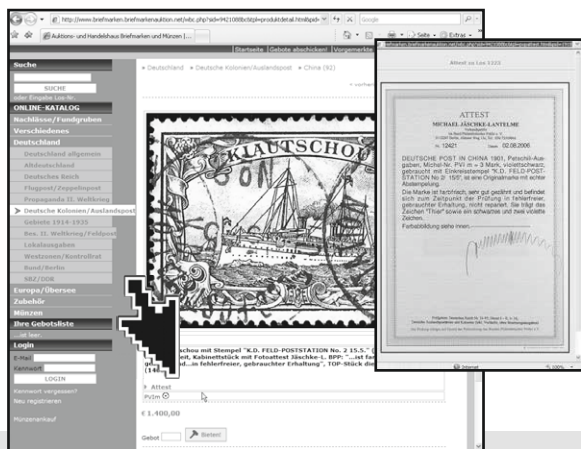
http://www.briefmarken-briefmarkenauktion.net/wbc.php?sid=9421008bcbpl=produktdetail.html&pid=
Google
Auktions- und Handelshaus Briefmarken und Münzen |
Seite
Extras
Startseite | Gebote abschicken! | Vergemerkte
Suche
SUCHE
oder Eingabe Los-Nr.
ONLINE-KATALOG
Nachlässe/Fundgruben
Verschiedenes
Deutschland
Deutschland allgemein
Altdeutschland
Deutsches Reich
Flugpost/Zeppelinpost
Propaganda II. Weltkrieg
Deutsche Kolonien/Auslandspost
Gebiete 1914-1925
Bes. II. Weltkrieg/Feldpost
Lokalausgaben
Westzonen/Kontrollrat
Bund/Berlin
SBZ/DDR
Europa/Übersee
Zubehör
Münzen
Ihre Gebotsliste
Login
E-Mail
Kennwort
LOGIN
Kennwort vergessen?
Neu registrieren
Münzenankauf
» Deutschland » Deutsche Kolonien/Auslandspost » China (92)
KIAUTSCHOU
...schou mit Stempel "K.D. FELD-POSTSTATION No. 2 15.5." ...eit, Kabinettstück mit Fotoattest Jäschke-L. BPP: "...ist far...d...in fehlerfreier, gebrauchter Erhaltung", TOP-Stück de...
Attest
PV Im
€ 1.400,00
Gebot
Bieten!
Attest zu Los 1323
ATTEST
MICHAEL JÄSCHKE-LANTELME
Nr. 12421
Datum 02.08.2006
DEUTSCHE POST IN CHINA 1901, Petschili-Ausgaben, Michel-Nr. PV Im = 3 Mark, violettschwarz, gebraucht mit Einkreisstempel "K.D. FELD-POST-STATION No 2 15/5", ist eine Originalmarke mit echter Abstempelung.
Die Marke ist farbfrisch, sehr gut gezähnt und befindet sich zum Zeitpunkt der Prüfung in fehlerfreier, gebrauchter Erhaltung, nicht repariert. Sie trägt das Zeichen "Trier" sowie ein schwarzes und zwei violette Zeichen.
Farbabbildung siehe innen.
Internet
100%